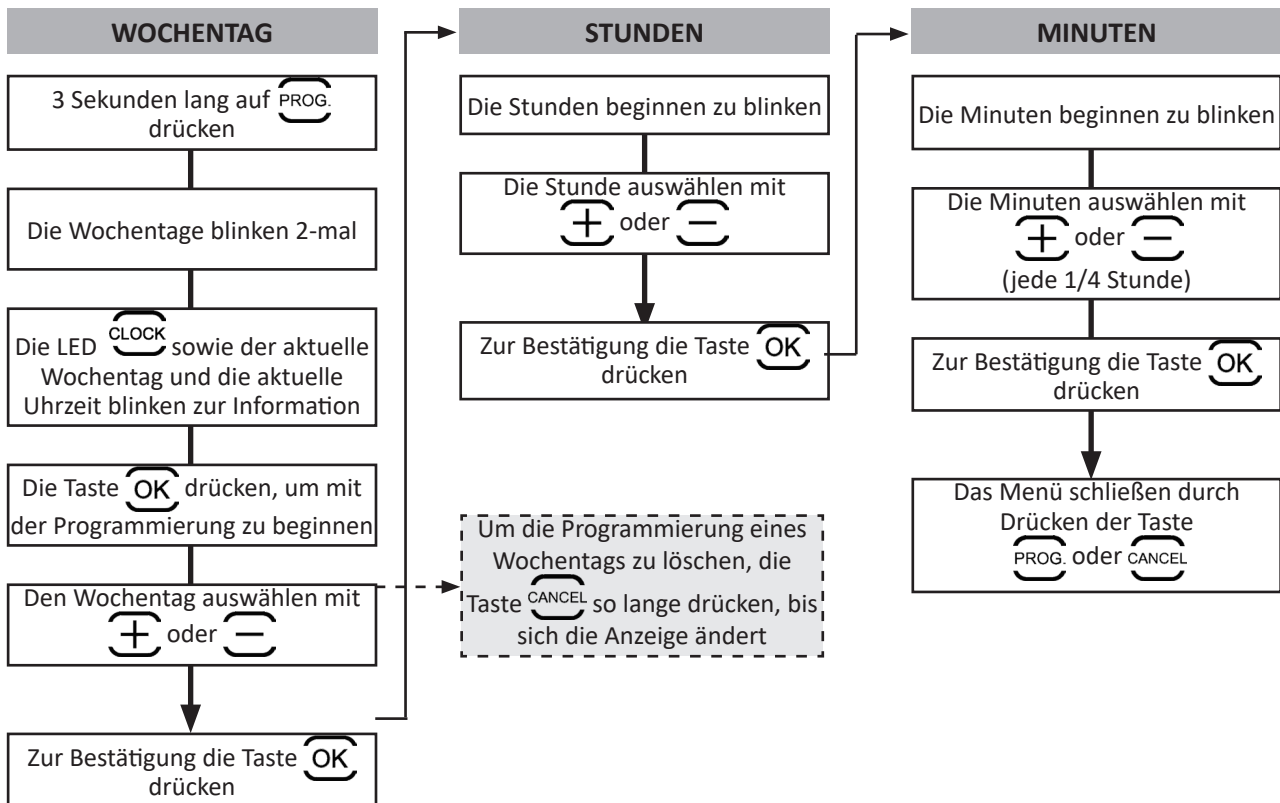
WOCHENTAG

3 Sekunden lang auf PROG. drücken

Die Wochentage blinken 2-mal

Die LED CLOCK sowie der aktuelle Wochentag und die aktuelle Uhrzeit blinken zur Information

Die Taste OK drücken, um mit der Programmierung zu beginnen

Den Wochentag auswählen mit + oder −

Zur Bestätigung die Taste OK drücken

STUNDEN

Die Stunden beginnen zu blinken

Die Stunde auswählen mit + oder −

Zur Bestätigung die Taste OK drücken

Um die Programmierung eines Wochentags zu löschen, die Taste CANCEL so lange drücken, bis sich die Anzeige ändert

MINUTEN

Die Minuten beginnen zu blinken

Die Minuten auswählen mit + oder − (jede 1/4 Stunde)

Zur Bestätigung die Taste OK drücken

Das Menü schließen durch Drücken der Taste PROG. oder CANCEL